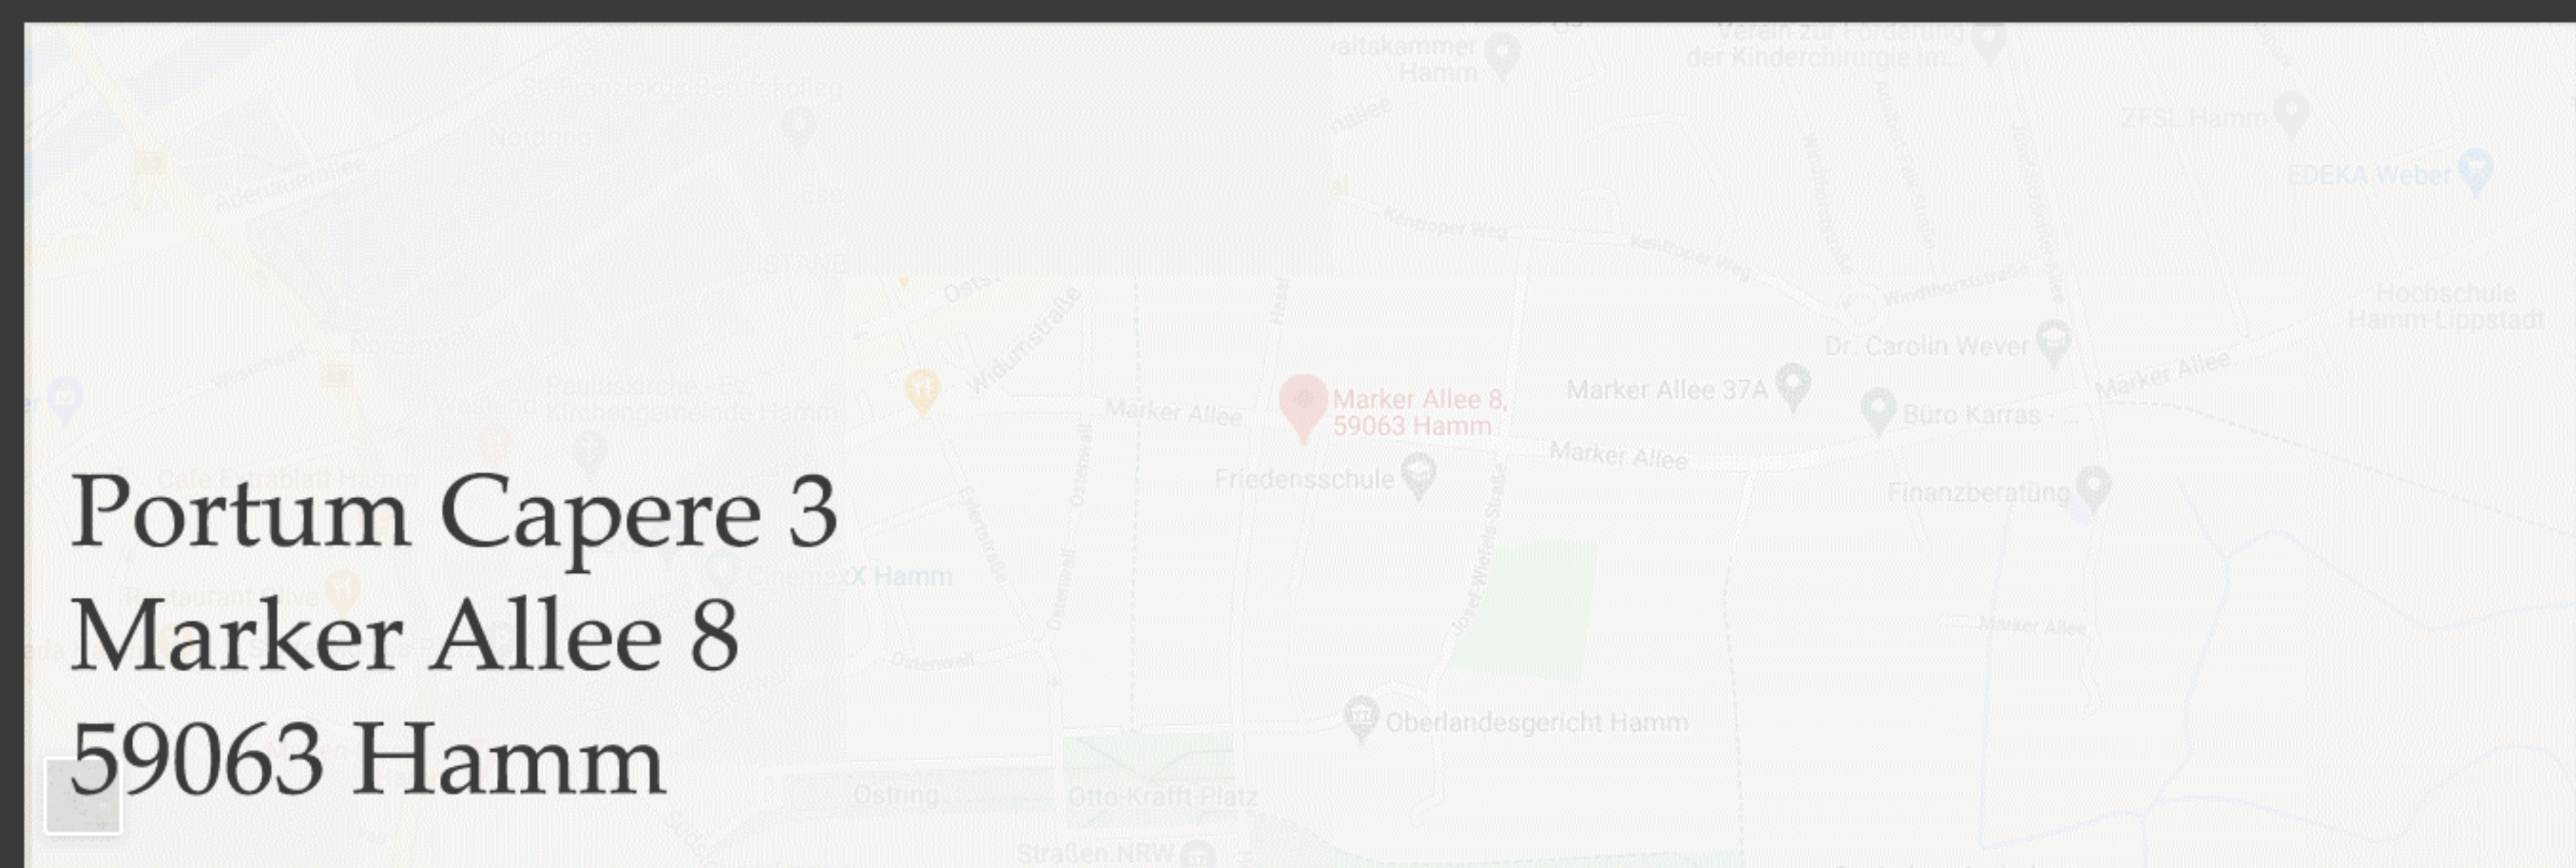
Portum Capere 3
Marker Allee 8
59063 Hamm

Marker Allee 8, 59063 Hamm
Marker Allee 37A
Dr. Carolin Wever
Büro Karras - ...
Finanzberatung
Friedensschule
Oberlandesgericht Hamm
CinemaxX Hamm
Marker Allee
Marker Allee
Marker Allee
ZFSL Hamm
EDEKA Weber
Hochschule Hamm-Lippstadt
Verein zur Förderung der Kinderchirurgie im...
Kentroper Weg
Kentroper Weg
Widumstraße
Ostenwall
Ostring
Otto-Krafft-Platz
Straßen.NRW
St. Franziskus-Berufskolleg
Adenauerallee
Pauluskirche - Ev. Kirchengemeinde Hamm
Cafe Extrablatt Hamm
Restaurant Olive
Josef-Wiefels-Straße
Windthorststraße